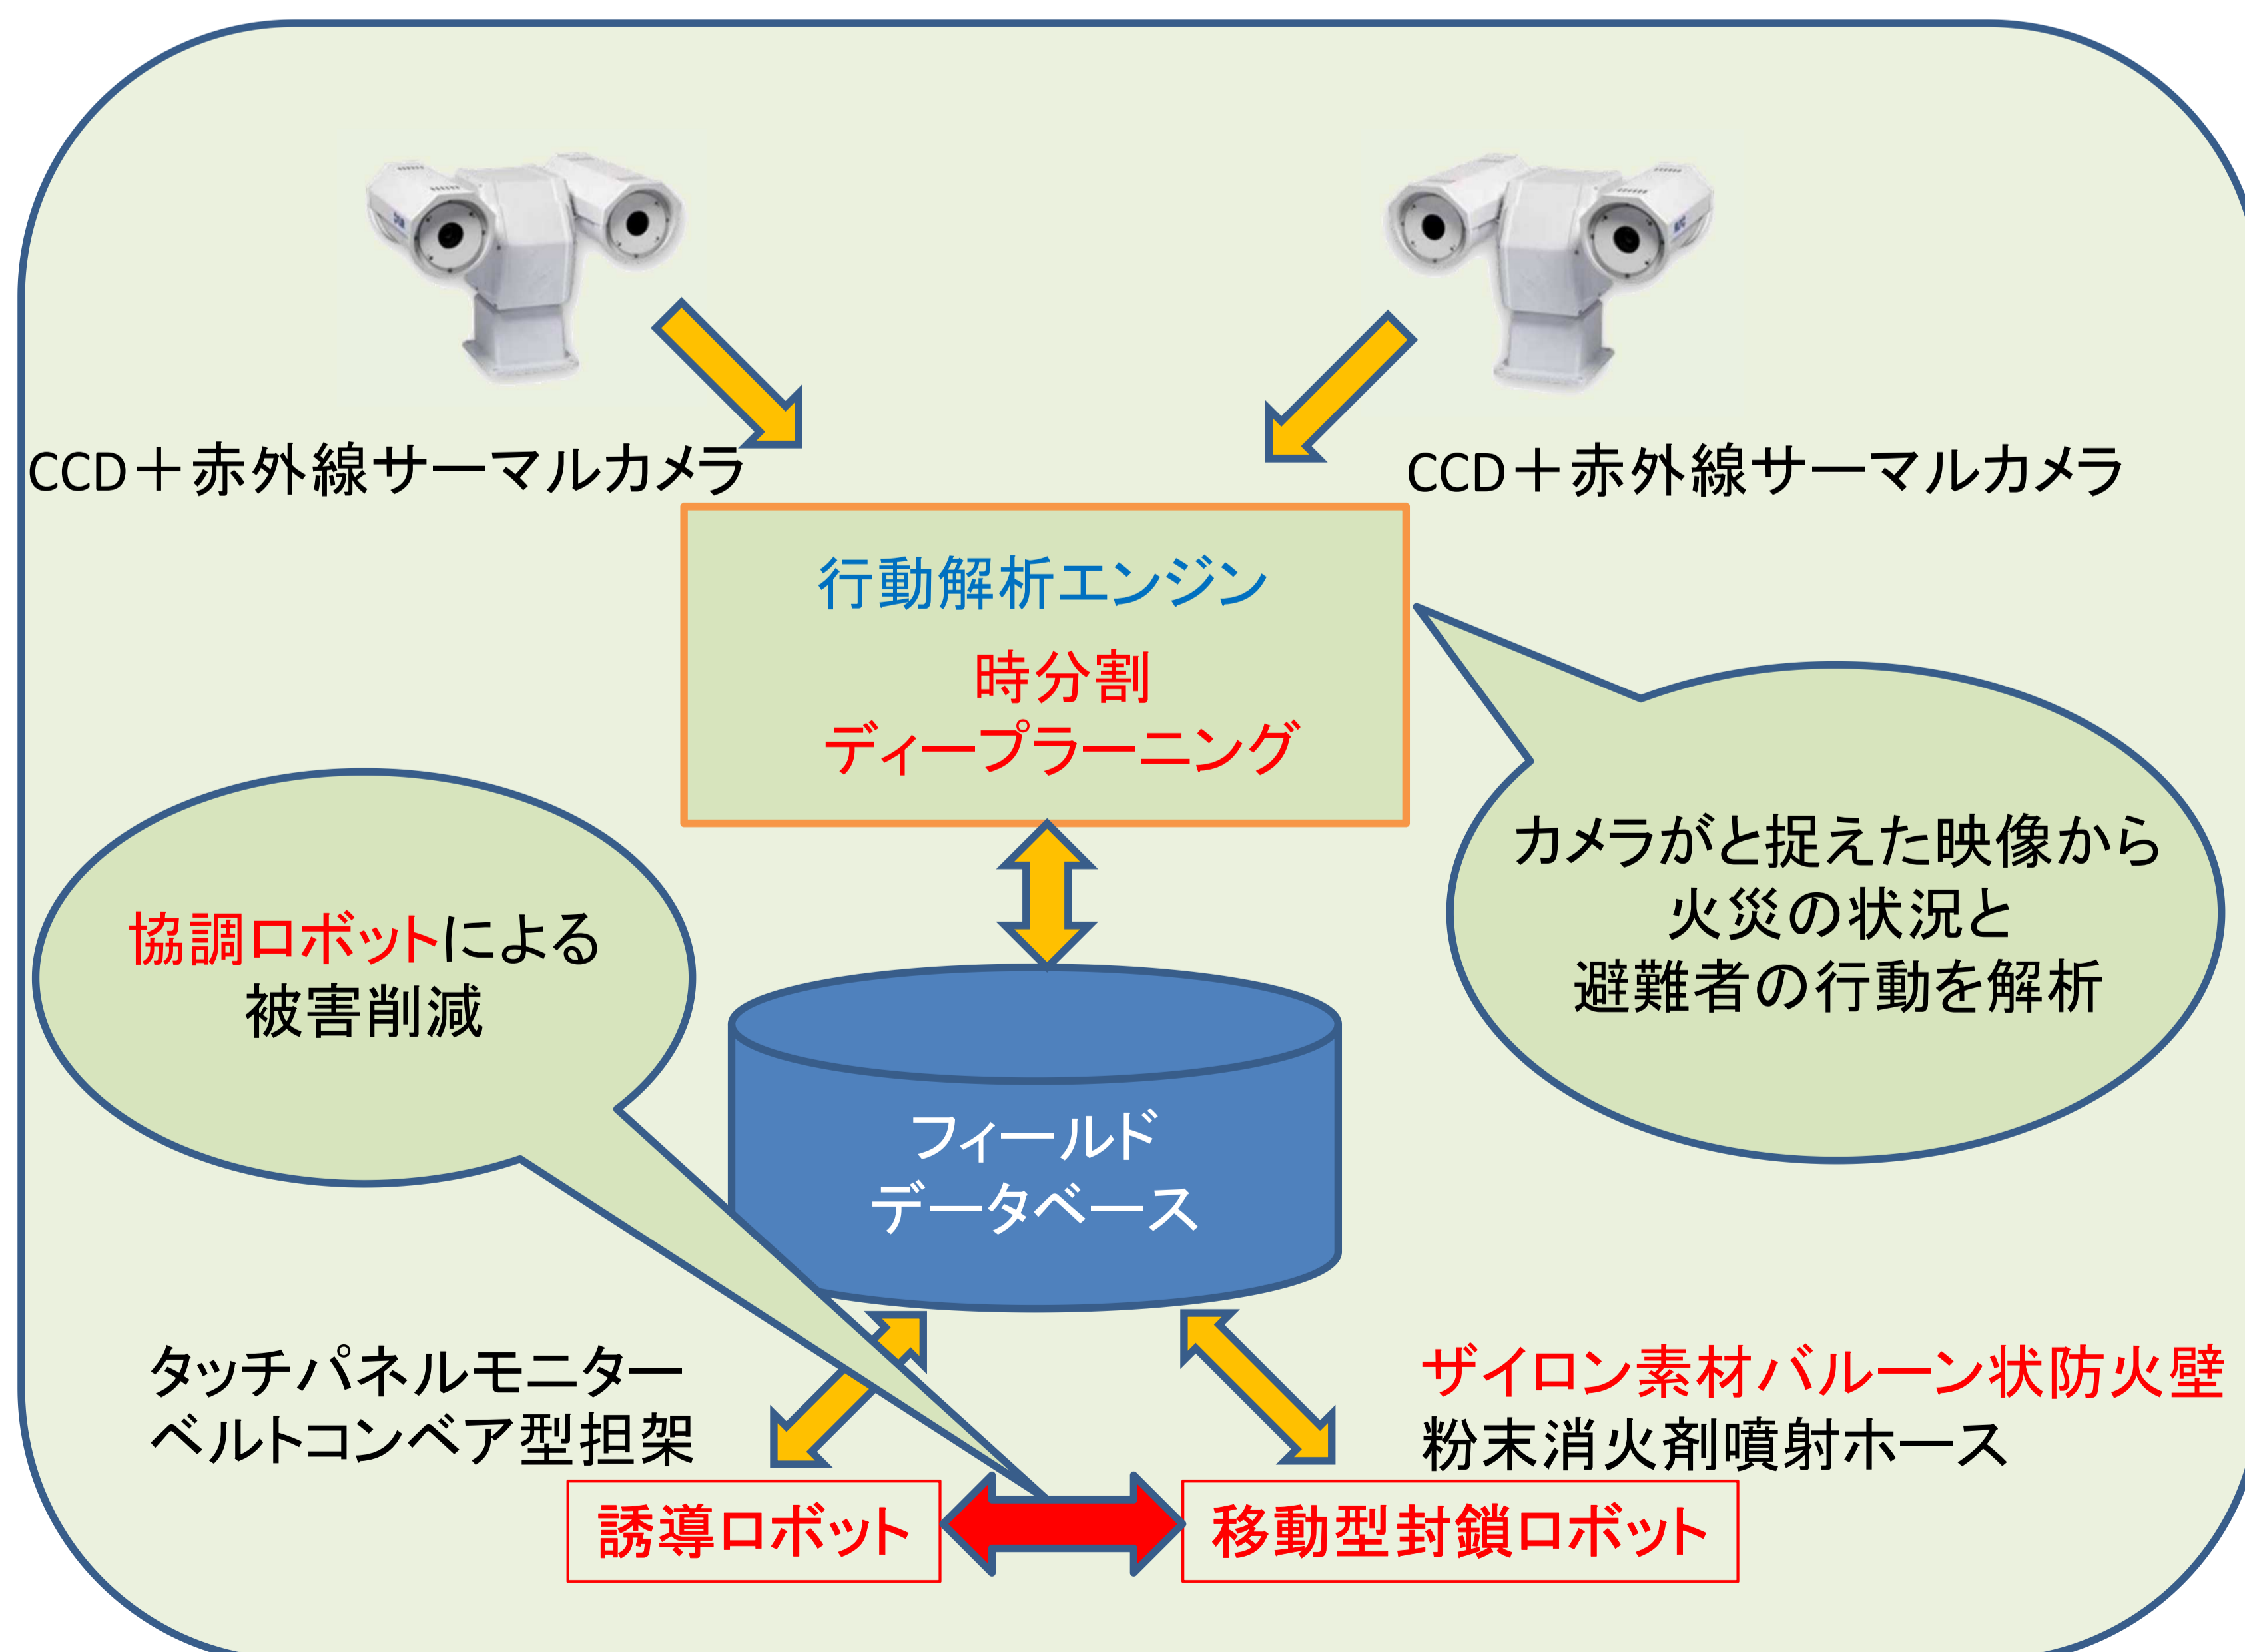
CCD＋赤外線サーマルカメラ

CCD＋赤外線サーマルカメラ

行動解析エンジン

時分割
ディープラーニング

カメラがと捉えた映像から
火災の状況と
避難者の行動を解析

協調ロボットによる
被害削減

フィールド
データベース

タッチパネルモニター
ベルトコンベア型担架

ザイロン素材バルーン状防火壁
粉末消火剤噴射ホース

誘導ロボット

移動型封鎖ロボット